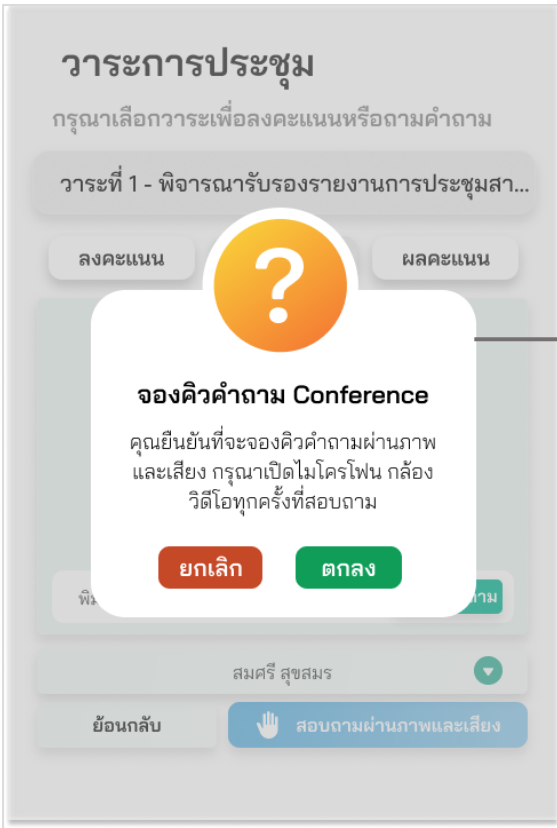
วาระการประชุม

กรุณาเลือกวาระเพื่อลงคะแนนหรือถามคำถาม

วาระที่ 1 - พิจารณารับรองรายงานการประชุมสา...

ลงคะแนน

ผลคะแนน

?

จองคิวคำถาม Conference

คุณยืนยันที่จะจองคิวคำถามผ่านภาพและเสียง กรุณาเปิดไมโครโฟน กล้องวิดีโอทุกครั้งที่สอบถาม

ยกเลิก

ตกลง

พิ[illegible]

ถาม

สมศรี สุขสมร

ย้อนกลับ

สอบถามผ่านภาพและเสียง